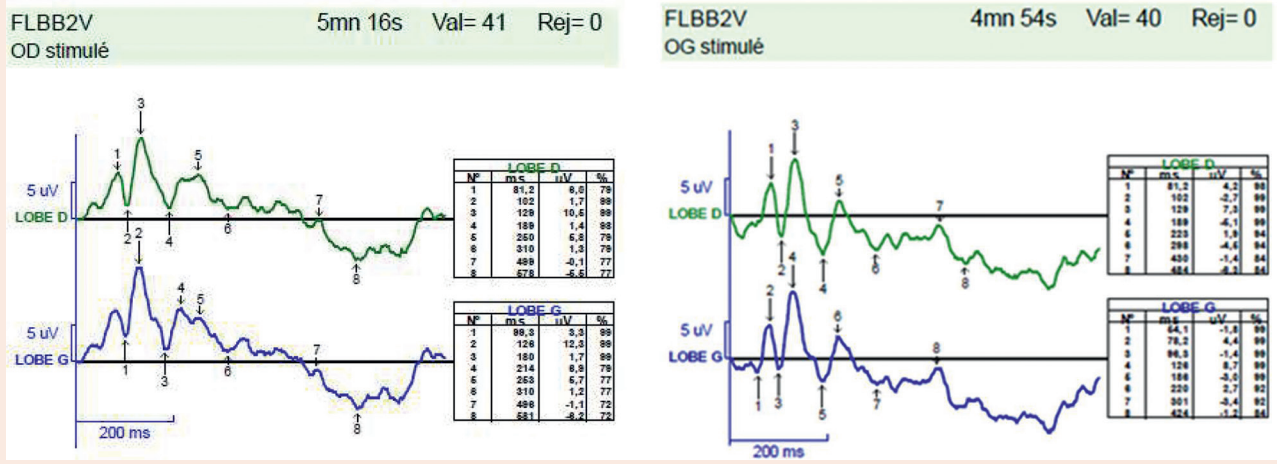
FLBB2V 5mn 16s Val= 41 Rej= 0
OD stimulé

5 uV
LOBE D
5 uV
LOBE G
200 ms

LOBE D

| N° | ms | uV | % |
|---|---|---|---|
| 1 | 81,2 | 6,8 | 79 |
| 2 | 102 | 1,7 | 89 |
| 3 | 129 | 10,5 | 89 |
| 4 | 180 | 1,4 | 98 |
| 5 | 250 | 5,8 | 79 |
| 6 | 310 | 1,3 | 79 |
| 7 | 489 | -0,1 | 77 |
| 8 | 578 | -5,5 | 77 |

LOBE G

| N° | ms | uV | % |
|---|---|---|---|
| 1 | 98,3 | 3,3 | 89 |
| 2 | 126 | 12,3 | 89 |
| 3 | 180 | 1,7 | 89 |
| 4 | 214 | 6,9 | 79 |
| 5 | 253 | 5,7 | 77 |
| 6 | 310 | 1,2 | 77 |
| 7 | 496 | -1,1 | 72 |
| 8 | 581 | -8,2 | 72 |

FLBB2V 4mn 54s Val= 40 Rej= 0
OG stimulé

5 uV
LOBE D
5 uV
LOBE G
200 ms

LOBE D

| N° | ms | uV | % |
|---|---|---|---|
| 1 | 81,2 | 4,2 | 98 |
| 2 | 102 | -2,7 | 89 |
| 3 | 129 | 7,3 | 98 |
| 4 | 189 | -6,1 | 98 |
| 5 | 223 | 1,9 | 94 |
| 6 | 298 | -4,6 | 94 |
| 7 | 430 | -1,4 | 84 |
| 8 | 484 | -6,3 | 84 |

LOBE G

| N° | ms | uV | % |
|---|---|---|---|
| 1 | 64,1 | -1,8 | 99 |
| 2 | 78,2 | 4,4 | 99 |
| 3 | 98,3 | -1,4 | 99 |
| 4 | 126 | 8,7 | 99 |
| 5 | 188 | -3,0 | 99 |
| 6 | 220 | 2,7 | 92 |
| 7 | 301 | -3,4 | 92 |
| 8 | 424 | -1,2 | 84 |